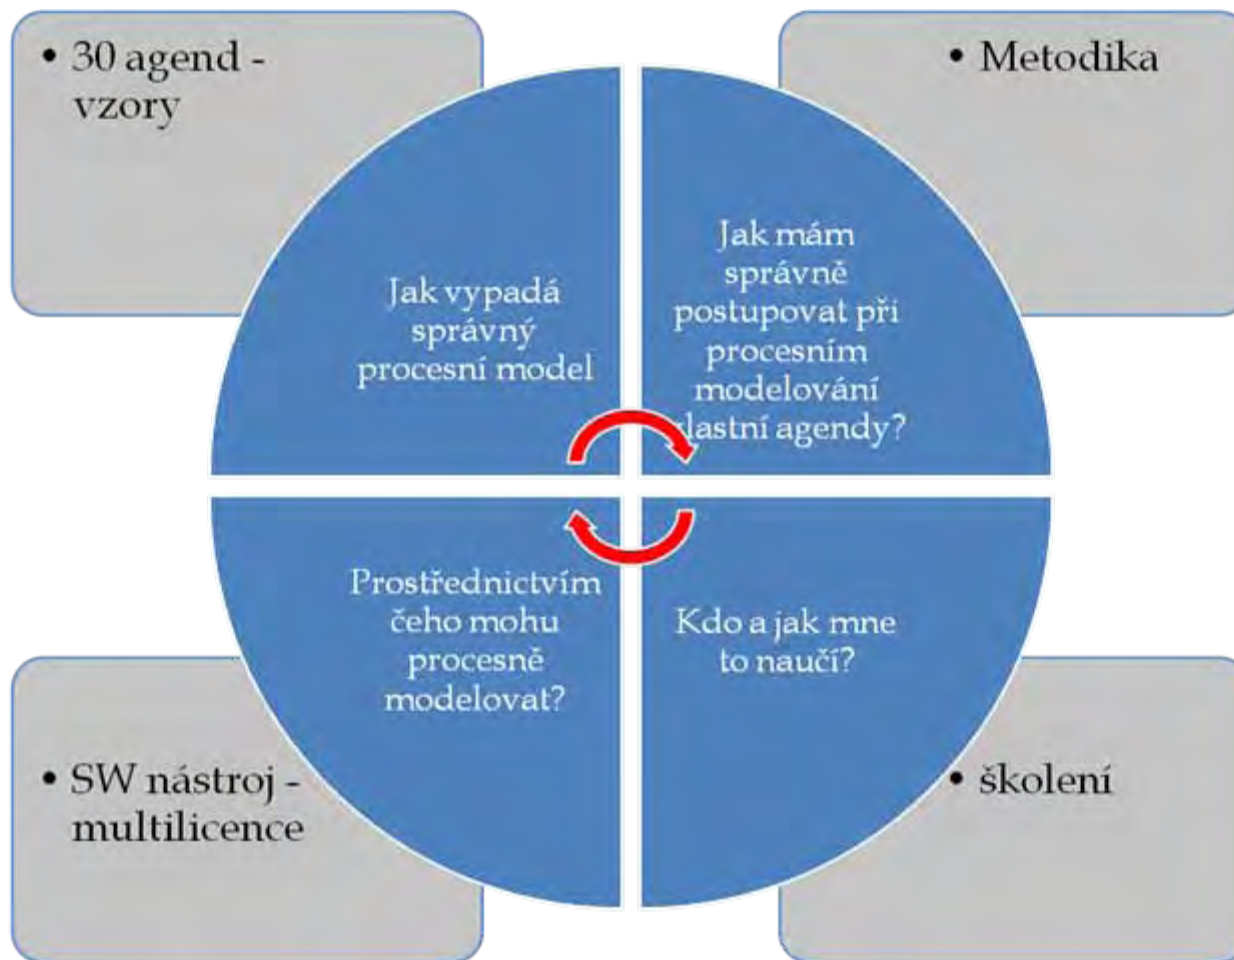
• 30 agend - vzory

• Metodika

Jak vypadá správný procesní model

Jak mám správně postupovat při procesním modelování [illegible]lastní agendy?

Prostřednictvím čeho mohu procesně modelovat?

Kdo a jak mne to naučí?

• SW nástroj - multilicence

• školení